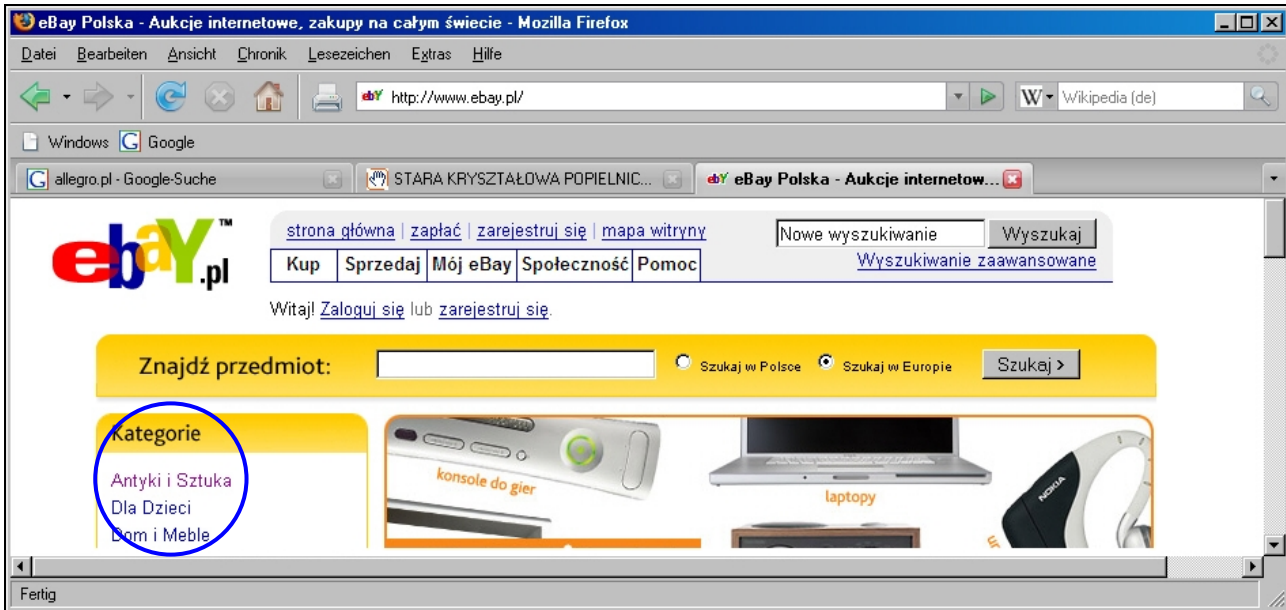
eBay Polska - Aukcje internetowe, zakupy na całym świecie - Mozilla Firefox

Datei Bearbeiten Ansicht Chronik Lesezeichen Extras Hilfe

http://www.ebay.pl/

Wikipedia (de)

Windows Google

allegro.pl - Google-Suche

STARA KRYSZTAŁOWA POPIELNIC...

eBay Polska - Aukcje internetow...

ebaY.pl™

strona główna | zapłać | zarejestruj się | mapa witryny

Nowe wyszukiwanie

Wyszukaj

Kup | Sprzedaj | Mój eBay | Społeczność | Pomoc

Wyszukiwanie zaawansowane

Witaj! Zaloguj się lub zarejestruj się.

Znajdź przedmiot:

Szukaj w Polsce

Szukaj w Europie

Szukaj >

Kategorie

Antyki i Sztuka
Dla Dzieci
Dom i Meble

konsole do gier

laptopy

NOKIA

Fertig